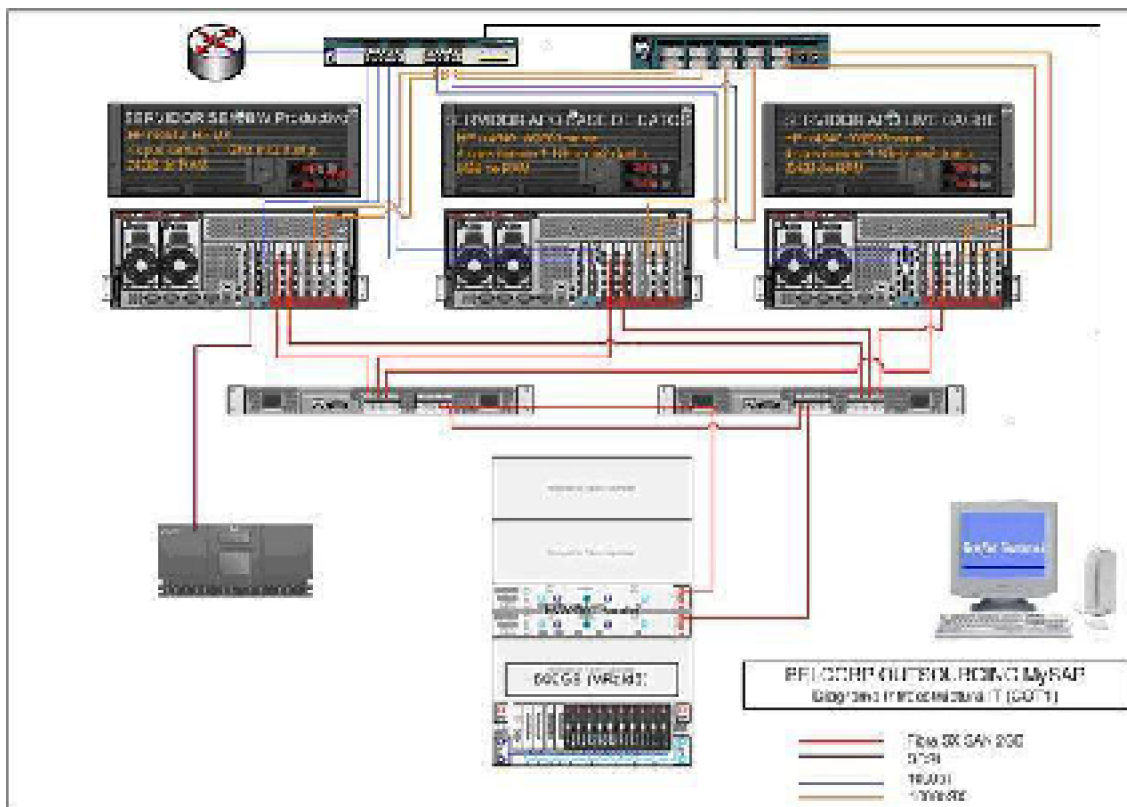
SERVIDOR SAP/BW Productivo
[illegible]
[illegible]
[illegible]

SERVIDOR APO BASE DE DATOS
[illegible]
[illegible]
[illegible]

SERVIDOR APO LIVE CACHE
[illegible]
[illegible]
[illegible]

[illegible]

640GB (VRAID5)

BELCORP OUTSOURCING MySAP
Diagrama Infraestructura IT (SOTI)

Fibra SX SAN 2GB
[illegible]
100Mbit
1000Mbit